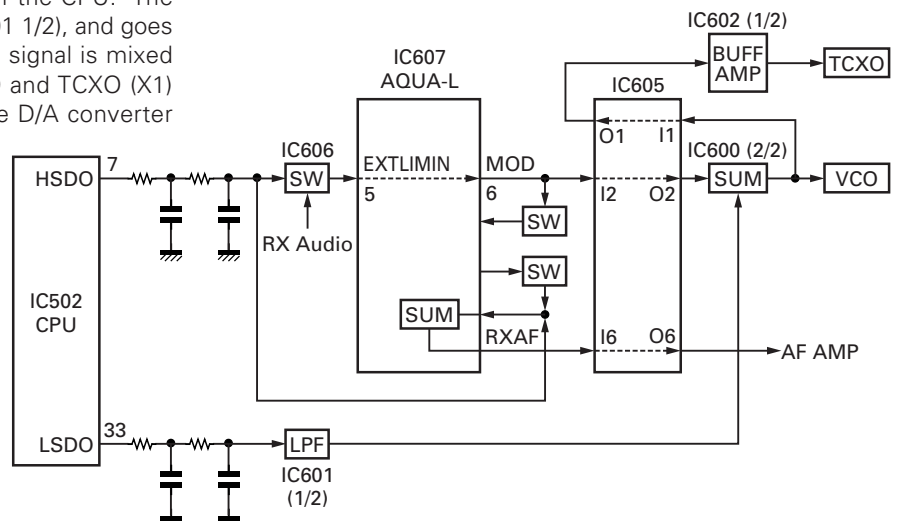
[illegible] the CPU. The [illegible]1 1/2), and goes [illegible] signal is mixed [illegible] and TCXO (X1) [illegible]e D/A converter

IC602 (1/2)
BUFF AMP
TCXO
IC607
AQUA-L
IC605
O1
I1
IC600 (2/2)
IC606
HSDO
7
SW
EXTLIMIN
5
MOD
6
I2
O2
SUM
VCO
SW
RX Audio
SW
IC502
CPU
SUM
RXAF
I6
O6
AF AMP
LSDO
33
LPF
IC601
(1/2)